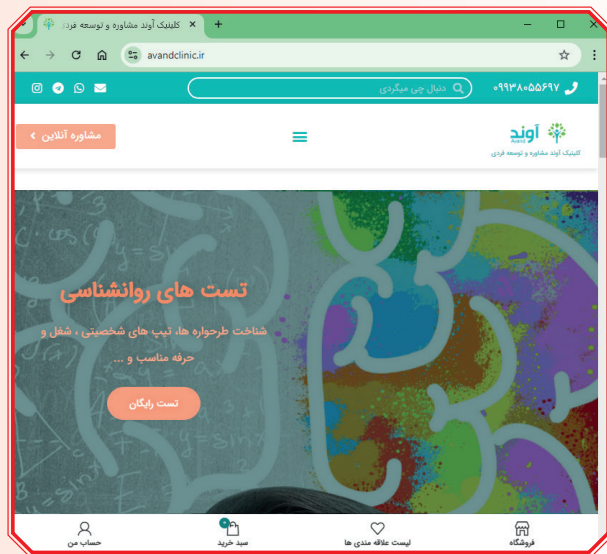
کلینیک آوند مشاوره و توسعه فردی
avandclinic.ir
۰۹۹۳۸۰۵۵۶۹۷
دنبال چی میگردی
آوند
Avand
کلینیک آوند مشاوره و توسعه فردی
مشاوره آنلاین
تست های روانشناسی
شناخت طرحواره ها، تیپ های شخصیتی ، شغل و حرفه مناسب و ...
تست رایگان
فروشگاه
لیست علاقه مندی ها
۰
سبد خرید
حساب من